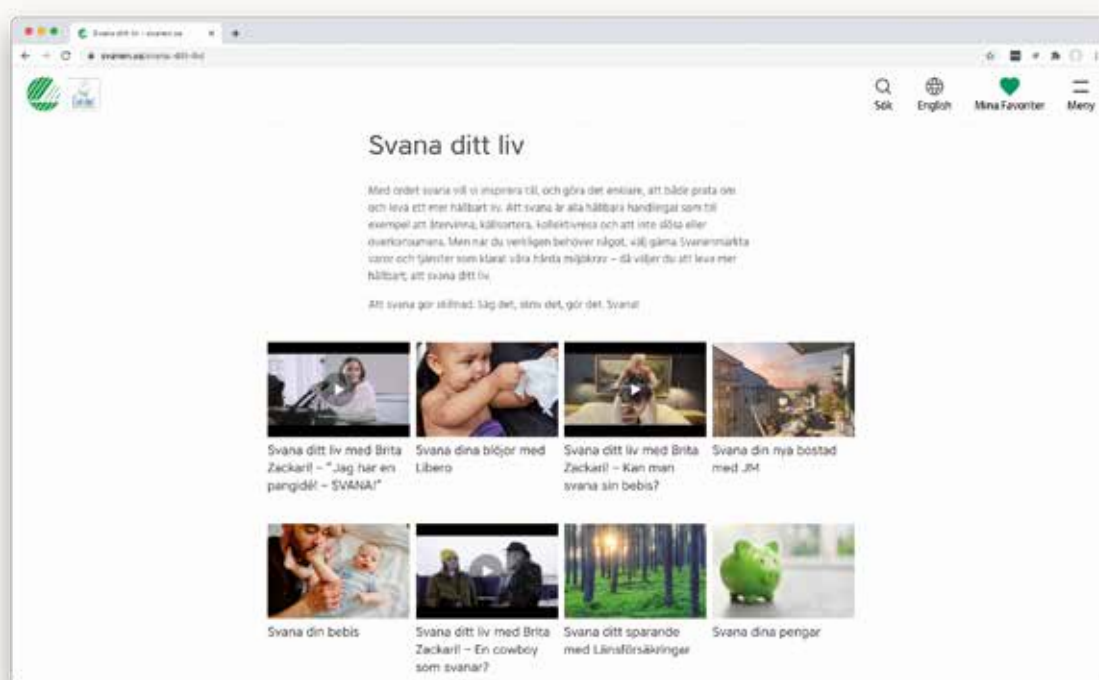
Svana ditt liv – svanen.se

svanen.se/svana-ditt-liv

Sök English Mina Favoriter Meny

Svana ditt liv

Med ordet svana vill vi inspirera till, och göra det enklare, att både prata om och leva ett mer hållbart liv. Att svana är alla hållbara handlingar som till exempel att återvinna, källsortera, kollektivresa och att inte slösa eller överkonsumera. Men när du verkligen behöver något, välj gärna Svanenmärkta varor och tjänster som klarat våra hårda miljökrav – då väljer du att leva mer hållbart, att svana ditt liv.

Att svana gör skillnad. Säg det, skriv det, gör det. Svana!

Svana ditt liv med Brita Zackari! – "Jag har en pangidé! – SVANA!"

Svana dina blöjor med Libero

Svana ditt liv med Brita Zackari! – Kan man svana sin bebis?

Svana din nya bostad med JM

Svana din bebis

Svana ditt liv med Brita Zackari! – En cowboy som svanar?

Svana ditt sparande med Länsförsäkringar

Svana dina pengar